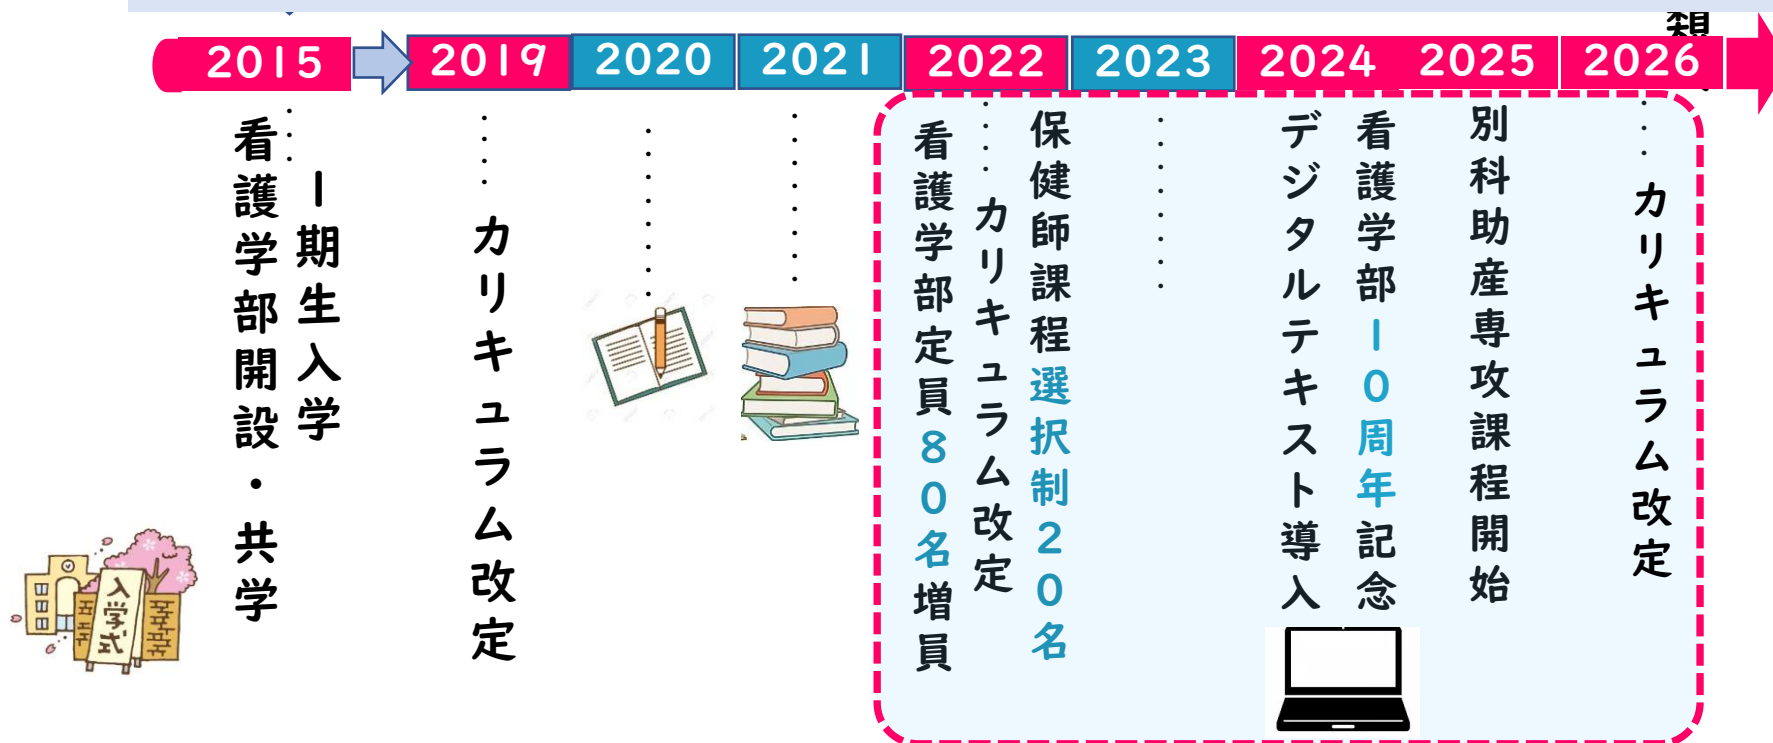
2015 2019 2020 2021 2022 2023 2024 2025 2026

看護学部開設・共学
1期生入学

カリキュラム改定

看護学部定員80名増員

カリキュラム改定

保健師課程選択制20名

デジタルテキスト導入

看護学部10周年記念

別科助産専攻課程開始

カリキュラム改定

入学式